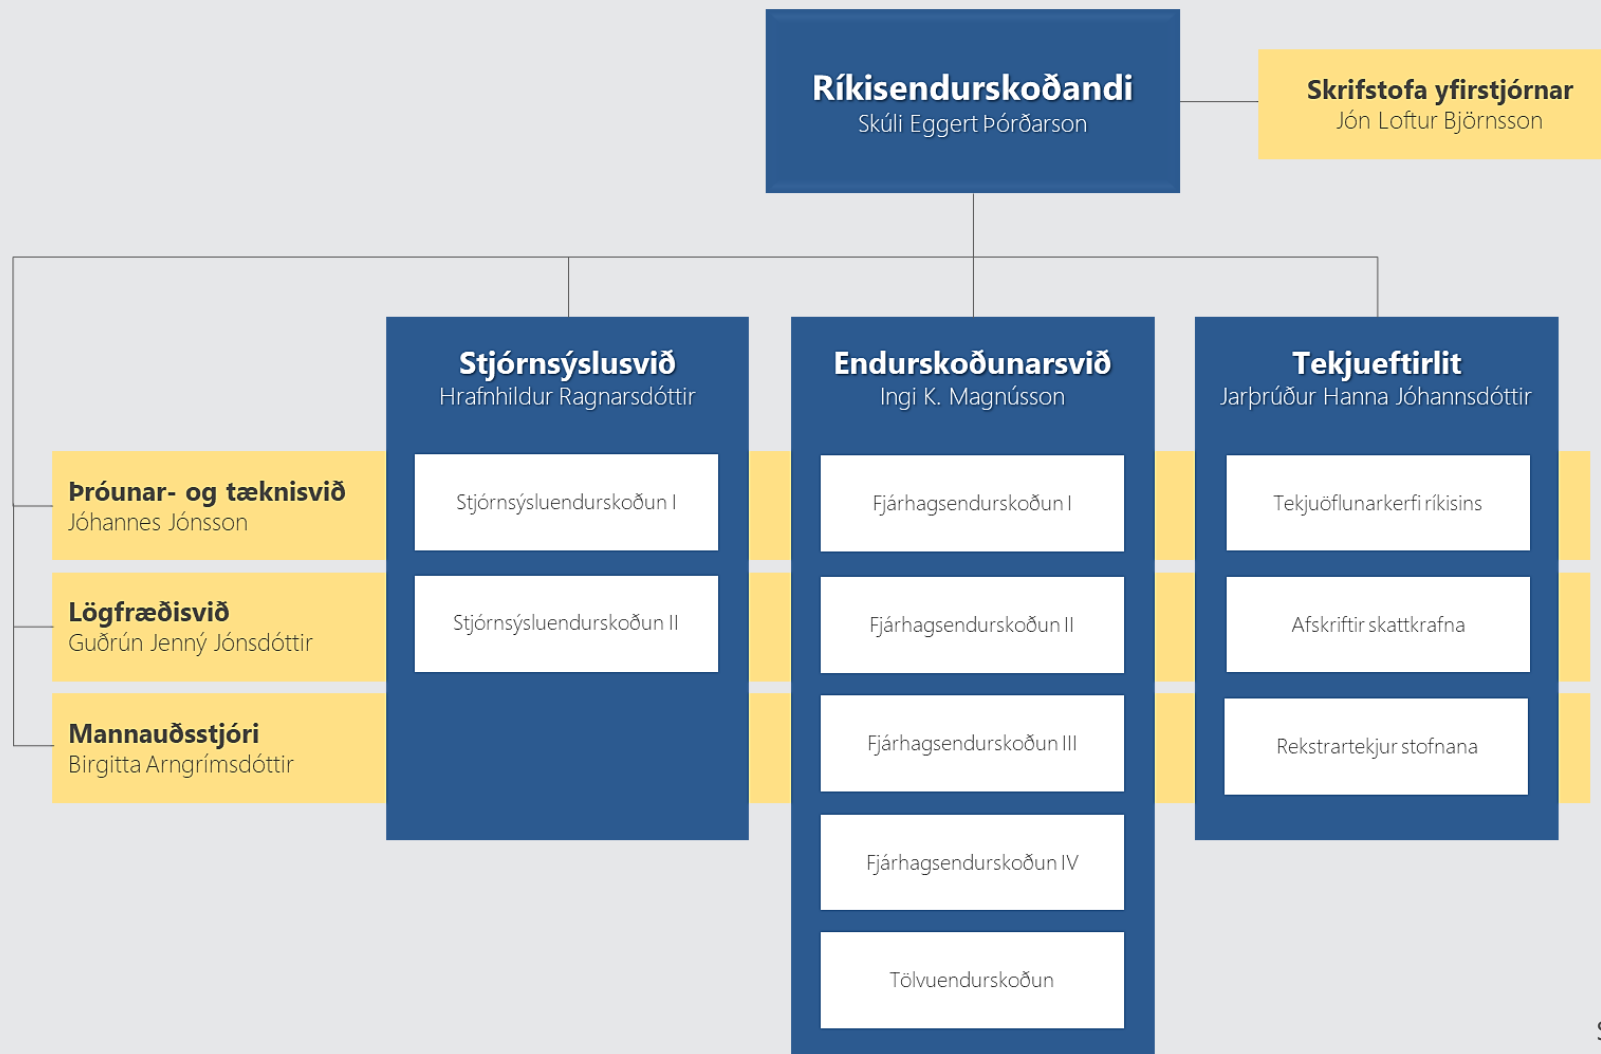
**Ríkisendurskoðandi**
Skúli Eggert Þórðarson

**Skrifstofa yfirstjórnar**
Jón Loftur Björnsson

**Stjórnsýslusvið**
Hrafnhildur Ragnarsdóttir

Stjórnsýsluendurskoðun I

Stjórnsýsluendurskoðun II

**Endurskoðunarsvið**
Ingi K. Magnússon

Fjárhagsendurskoðun I

Fjárhagsendurskoðun II

Fjárhagsendurskoðun III

Fjárhagsendurskoðun IV

Tölvuendurskoðun

**Tekjueftirlit**
Jarþrúður Hanna Jóhannsdóttir

Tekjuöflunarkerfi ríkisins

Afskriftir skattkrafna

Rekstrartekjur stofnana

**Þróunar- og tæknisvið**
Jóhannes Jónsson

**Lögfræðisvið**
Guðrún Jenný Jónsdóttir

**Mannauðsstjóri**
Birgitta Arngrímsdóttir